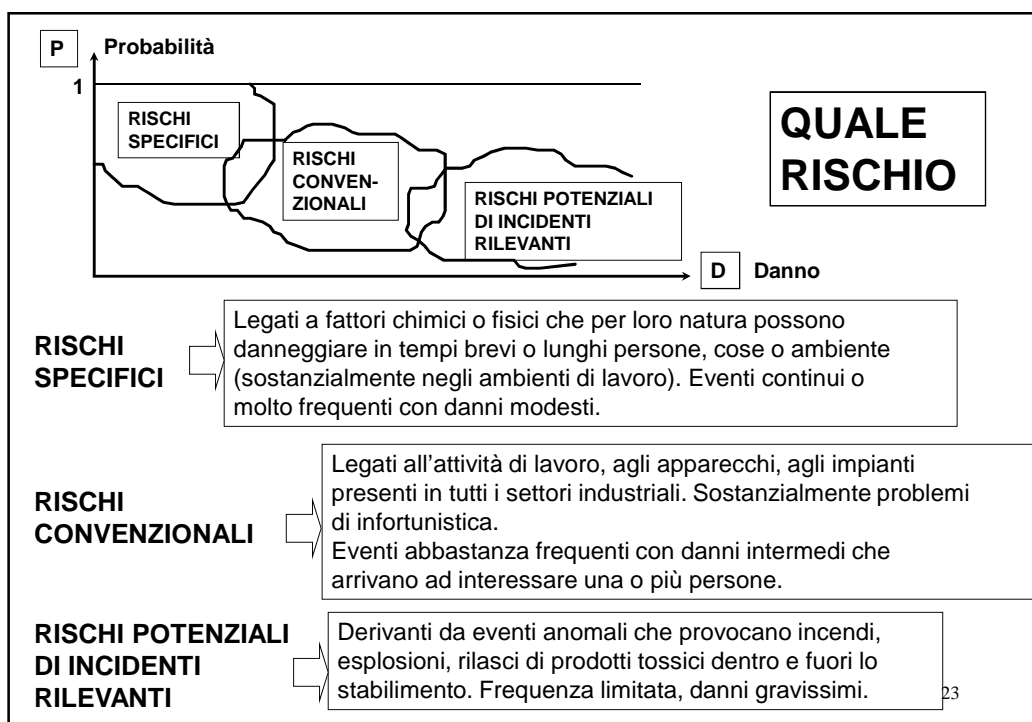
P Probabilità

1

RISCHI SPECIFICI

RISCHI CONVENZIONALI

RISCHI POTENZIALI DI INCIDENTI RILEVANTI

D Danno

QUALE RISCHIO

RISCHI SPECIFICI

Legati a fattori chimici o fisici che per loro natura possono danneggiare in tempi brevi o lunghi persone, cose o ambiente (sostanzialmente negli ambienti di lavoro). Eventi continui o molto frequenti con danni modesti.

RISCHI CONVENZIONALI

Legati all'attività di lavoro, agli apparecchi, agli impianti presenti in tutti i settori industriali. Sostanzialmente problemi di infortunistica.
Eventi abbastanza frequenti con danni intermedi che arrivano ad interessare una o più persone.

RISCHI POTENZIALI DI INCIDENTI RILEVANTI

Derivanti da eventi anomali che provocano incendi, esplosioni, rilasci di prodotti tossici dentro e fuori lo stabilimento. Frequenza limitata, danni gravissimi.

23